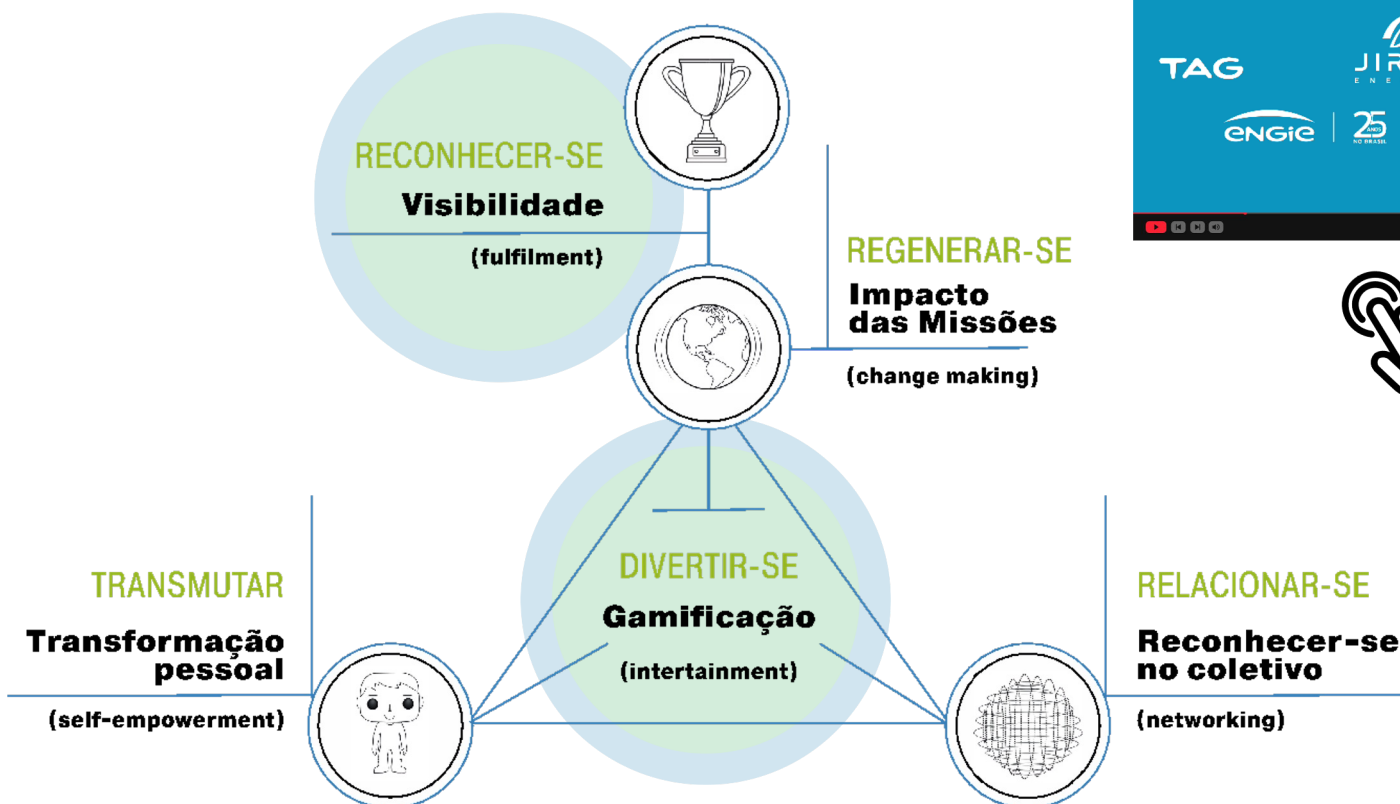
RECONHECER-SE
Visibilidade
(fulfilment)

REGENERAR-SE
Impacto das Missões
(change making)

TAG
JIR
ENE
engie
25 ANOS NO BRASIL

DIVERTIR-SE
Gamificação
(intertainment)

TRANSMUTAR
Transformação pessoal
(self-empowerment)

RELACIONAR-SE
Reconhecer-se no coletivo
(networking)